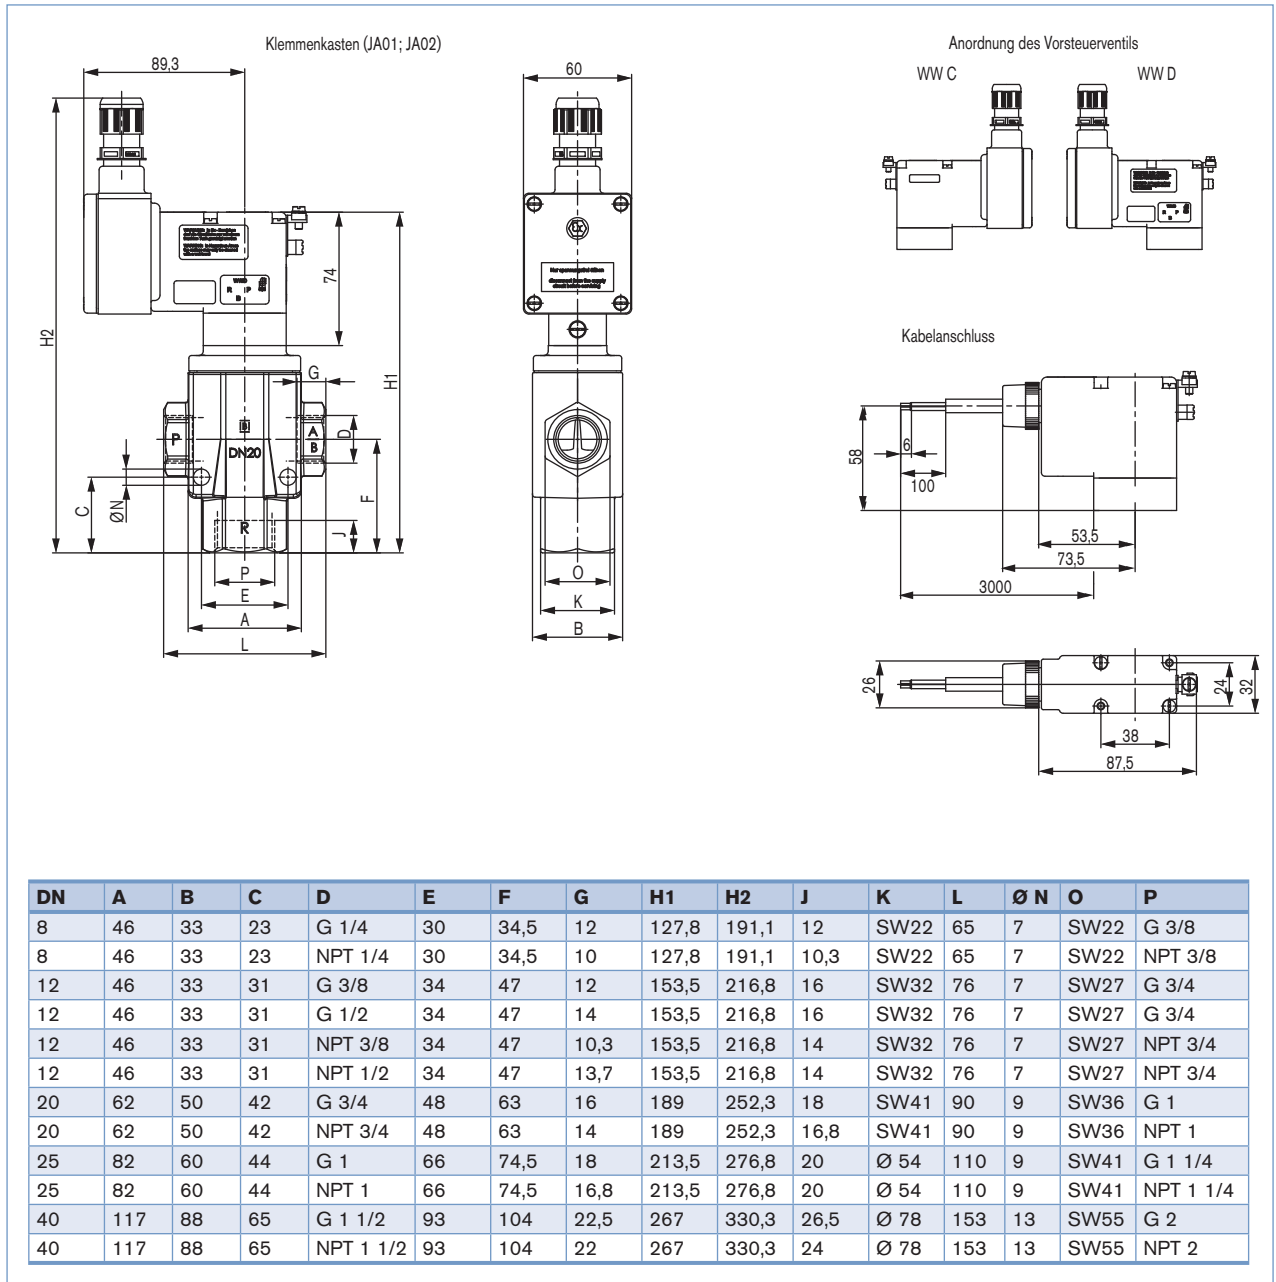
Klemmenkasten (JA01; JA02)

89,3

74

H2

H1

G

D

P

A

B

DN20

R

C

ØN

F

J

P

E

A

L

60

O

K

B

Anordnung des Vorsteuerventils

WW C

WW D

Kabelanschluss

58

6

100

53,5

73,5

3000

26

24

32

38

87,5

| DN | A | B | C | D | E | F | G | H1 | H2 | J | K | L | Ø N | O | P |
|---|---|---|---|---|---|---|---|---|---|---|---|---|---|---|---|
| 8 | 46 | 33 | 23 | G 1/4 | 30 | 34,5 | 12 | 127,8 | 191,1 | 12 | SW22 | 65 | 7 | SW22 | G 3/8 |
| 8 | 46 | 33 | 23 | NPT 1/4 | 30 | 34,5 | 10 | 127,8 | 191,1 | 10,3 | SW22 | 65 | 7 | SW22 | NPT 3/8 |
| 12 | 46 | 33 | 31 | G 3/8 | 34 | 47 | 12 | 153,5 | 216,8 | 16 | SW32 | 76 | 7 | SW27 | G 3/4 |
| 12 | 46 | 33 | 31 | G 1/2 | 34 | 47 | 14 | 153,5 | 216,8 | 16 | SW32 | 76 | 7 | SW27 | G 3/4 |
| 12 | 46 | 33 | 31 | NPT 3/8 | 34 | 47 | 10,3 | 153,5 | 216,8 | 14 | SW32 | 76 | 7 | SW27 | NPT 3/4 |
| 12 | 46 | 33 | 31 | NPT 1/2 | 34 | 47 | 13,7 | 153,5 | 216,8 | 14 | SW32 | 76 | 7 | SW27 | NPT 3/4 |
| 20 | 62 | 50 | 42 | G 3/4 | 48 | 63 | 16 | 189 | 252,3 | 18 | SW41 | 90 | 9 | SW36 | G 1 |
| 20 | 62 | 50 | 42 | NPT 3/4 | 48 | 63 | 14 | 189 | 252,3 | 16,8 | SW41 | 90 | 9 | SW36 | NPT 1 |
| 25 | 82 | 60 | 44 | G 1 | 66 | 74,5 | 18 | 213,5 | 276,8 | 20 | Ø 54 | 110 | 9 | SW41 | G 1 1/4 |
| 25 | 82 | 60 | 44 | NPT 1 | 66 | 74,5 | 16,8 | 213,5 | 276,8 | 20 | Ø 54 | 110 | 9 | SW41 | NPT 1 1/4 |
| 40 | 117 | 88 | 65 | G 1 1/2 | 93 | 104 | 22,5 | 267 | 330,3 | 26,5 | Ø 78 | 153 | 13 | SW55 | G 2 |
| 40 | 117 | 88 | 65 | NPT 1 1/2 | 93 | 104 | 22 | 267 | 330,3 | 24 | Ø 78 | 153 | 13 | SW55 | NPT 2 |